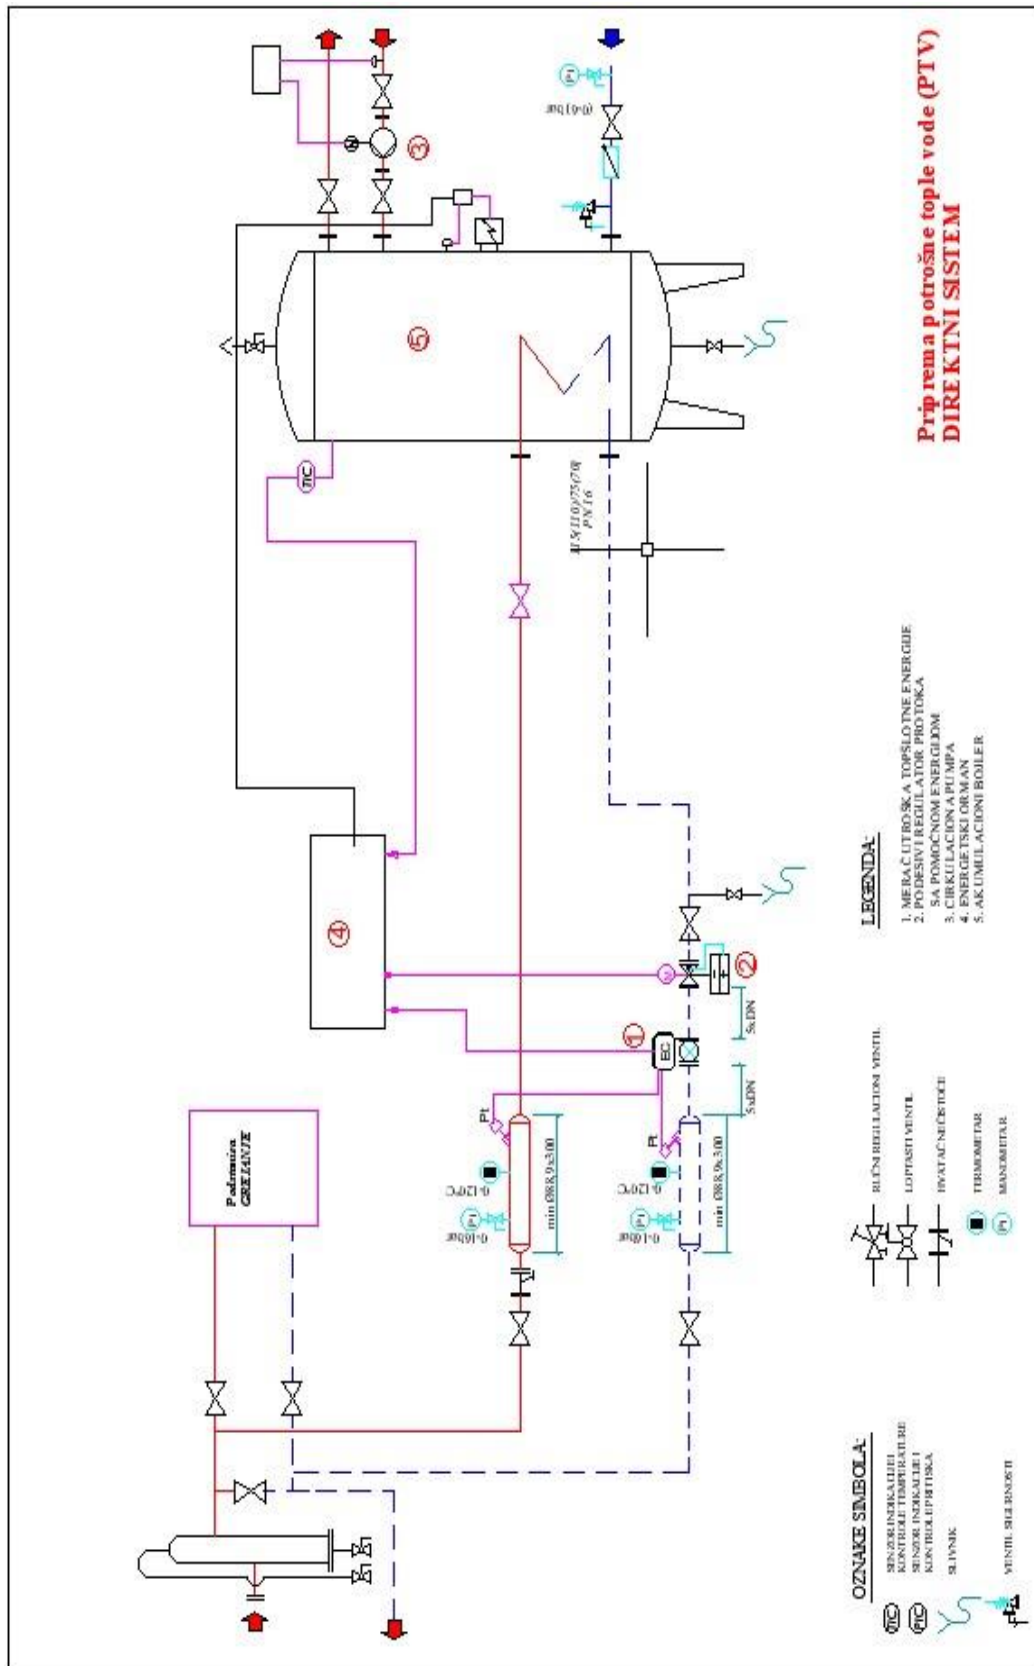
Priprema potrošne tople vode (PTV)
DIREKTNI SISTEM

0-6 bar

3

5

TIC

4

1

2

EC

Pt

Pt

0-16 bar

0-120°C

0-16 bar

0-120°C

min Ø88,9x300

min Ø88,9x300

5xDN

5xDN

Podstanica GREJANJE

110/75/70
PN 16

LEGENDA:

1. MERAČ UTROŠKA TOPLOTNE ENERGIJE
2. PODESIVI REGULATOR PROTOKA SA POMOĆNOM ENERGIJOM
3. CIRKULACIONA PUMPA
4. ENERGETSKI ORMAN
5. AKUMULACIONI BOJLER

OZNAKE SIMBOLA:

TIC SENZOR INDIKACIJE I KONTROLE TEMPERATURE
PIC SENZOR INDIKACIJE I KONTROLE PRITISKA
SLIVNIK
VENTIL SIGURNOSTI
RUČNI REGULACIONI VENTIL
LOPTASTI VENTIL
HVATAČ NEČISTOĆE
TERMOMETAR
MANOMETAR